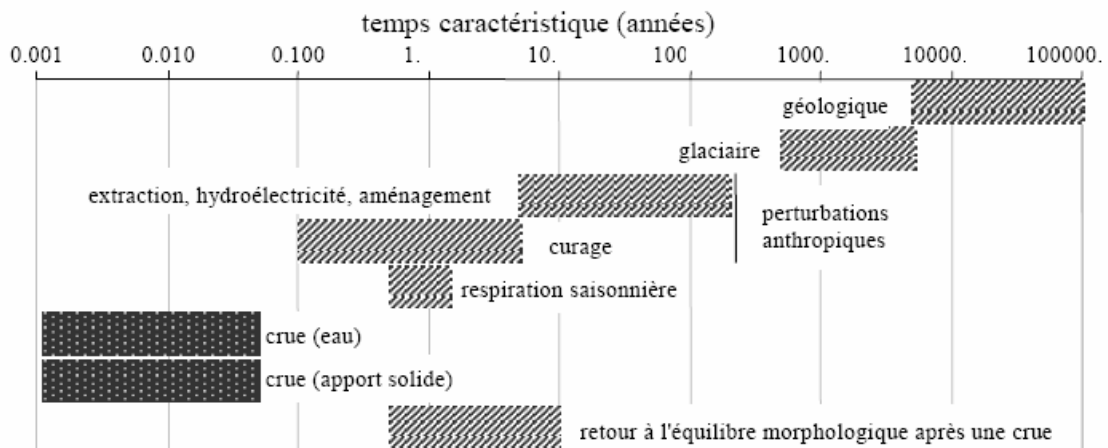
temps caractéristique (années)

0.001 0.010 0.100 1. 10. 100 1000. 10000. 100000.

géologique

glaciaire

extraction, hydroélectricité, aménagement

perturbations anthropiques

curage

respiration saisonnière

crue (eau)

crue (apport solide)

retour à l'équilibre morphologique après une crue